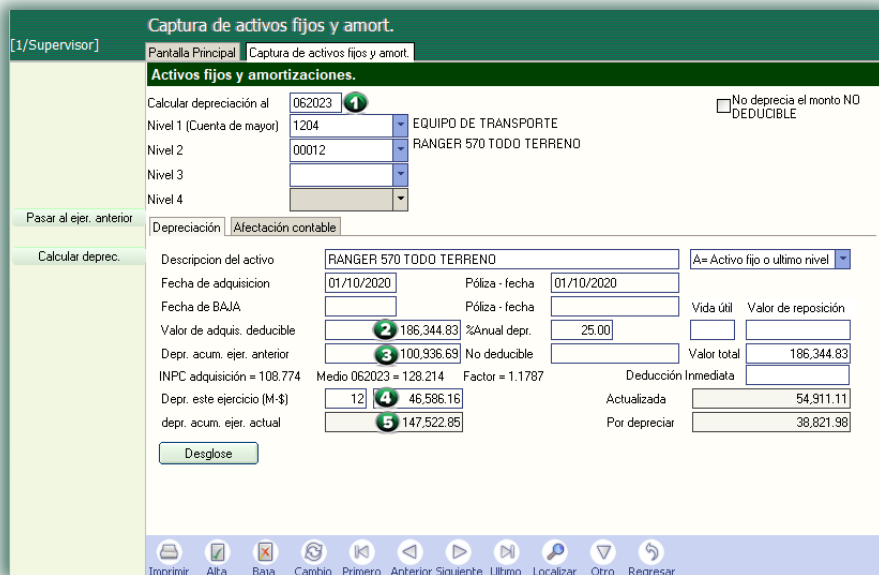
Captura de activos fijos y amort.

[1/Supervisor]

Pantalla Principal | Captura de activos fijos y amort.

Activos fijos y amortizaciones.

Calcular depreciación al 062023 1

No deprecia el monto NO DEDUCIBLE

Nivel 1 (Cuenta de mayor) 1204 EQUIPO DE TRANSPORTE

Nivel 2 00012 RANGER 570 TODO TERRENO

Nivel 3

Nivel 4

Pasar al ejer. anterior

Calcular deprec.

Depreciación | Afectación contable

Descripcion del activo RANGER 570 TODO TERRENO A= Activo fijo o ultimo nivel

Fecha de adquisicion 01/10/2020 Póliza - fecha 01/10/2020

Fecha de BAJA Póliza - fecha Vida útil Valor de reposición

Valor de adquis. deducible 2 186,344.83 %Anual depr. 25.00

Depr. acum. ejer. anterior 3 100,936.69 No deducible Valor total 186,344.83

INPC adquisición = 108.774 Medio 062023 = 128.214 Factor = 1.1787 Deducción Inmediata

Depr. este ejercicio (M-$) 12 4 46,586.16 Actualizada 54,911.11

depr. acum. ejer. actual 5 147,522.85 Por depreciar 38,821.98

Desglose

Imprimir Alta Baja Cambio Primero Anterior Siguiente Ultimo Localizar Otro Regresar